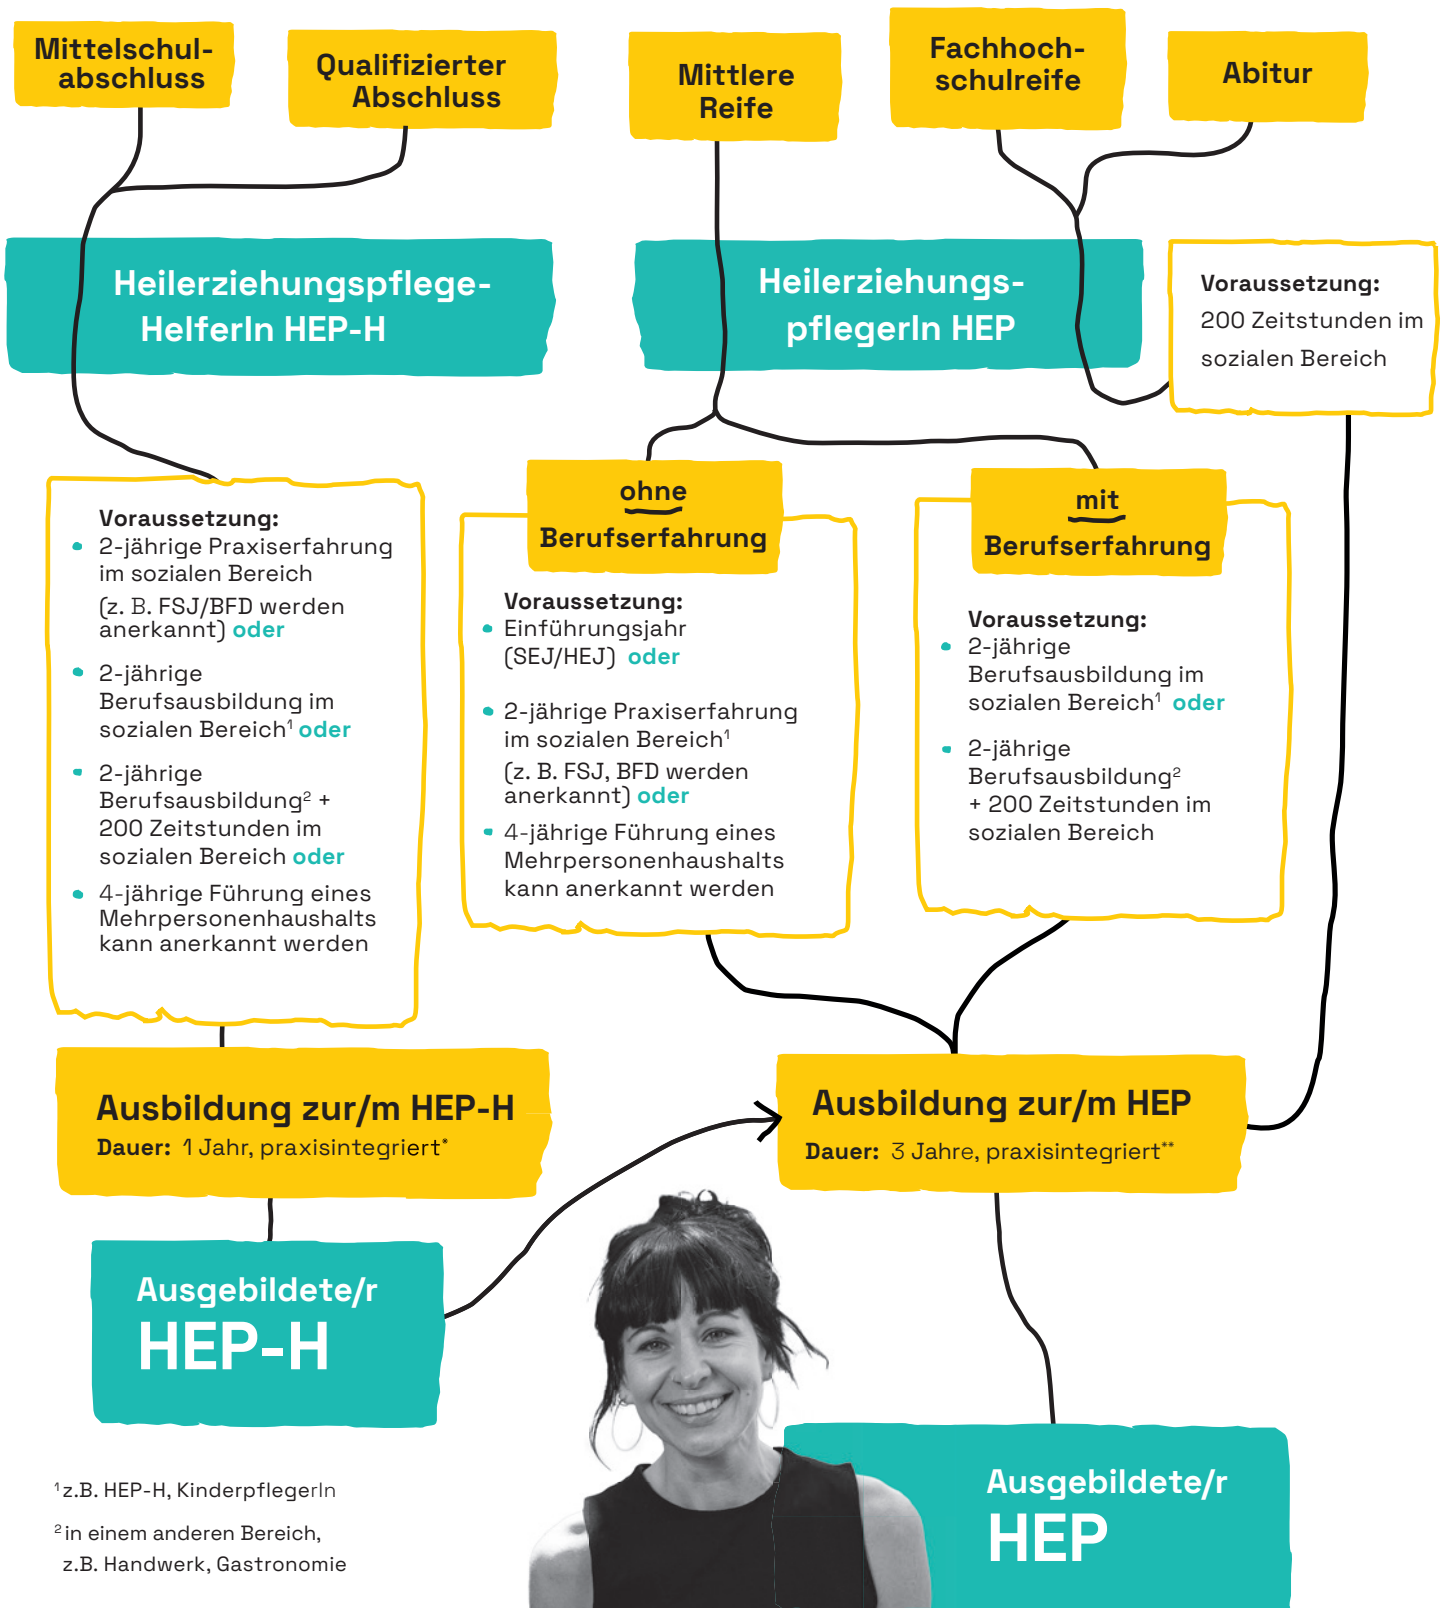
Mittelschulabschluss

Qualifizierter Abschluss

Mittlere Reife

Fachhochschulreife

Abitur

Heilerziehungspflege-HelferIn HEP-H

Heilerziehungs-pflegerIn HEP

Voraussetzung:
200 Zeitstunden im sozialen Bereich

Voraussetzung:
- 2-jährige Praxiserfahrung im sozialen Bereich
(z. B. FSJ/BFD werden anerkannt) oder
- 2-jährige Berufsausbildung im sozialen Bereich$^1$ oder
- 2-jährige Berufsausbildung$^2$ + 200 Zeitstunden im sozialen Bereich oder
- 4-jährige Führung eines Mehrpersonenhaushalts kann anerkannt werden

ohne Berufserfahrung

Voraussetzung:
- Einführungsjahr (SEJ/HEJ) oder
- 2-jährige Praxiserfahrung im sozialen Bereich$^1$
(z. B. FSJ, BFD werden anerkannt) oder
- 4-jährige Führung eines Mehrpersonenhaushalts kann anerkannt werden

mit Berufserfahrung

Voraussetzung:
- 2-jährige Berufsausbildung im sozialen Bereich$^1$ oder
- 2-jährige Berufsausbildung$^2$ + 200 Zeitstunden im sozialen Bereich

Ausbildung zur/m HEP-H
Dauer: 1 Jahr, praxisintegriert*

Ausbildung zur/m HEP
Dauer: 3 Jahre, praxisintegriert**

Ausgebildete/r HEP-H

Ausgebildete/r HEP

$^1$z.B. HEP-H, KinderpflegerIn

$^2$in einem anderen Bereich, z.B. Handwerk, Gastronomie